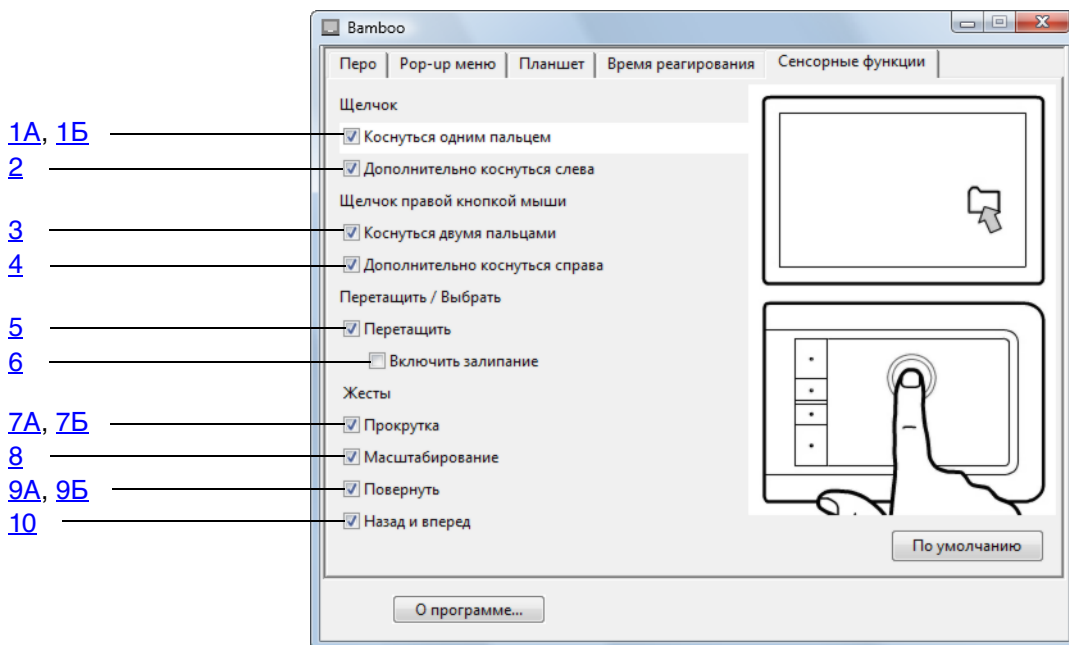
Bamboo

Перо | Pop-up меню | Планшет | Время реагирования | Сенсорные функции

Щелчок

1А, 1Б Коснуться одним пальцем

2 Дополнительно коснуться слева

Щелчок правой кнопкой мыши

3 Коснуться двумя пальцами

4 Дополнительно коснуться справа

Перетащить / Выбрать

5 Перетащить

6 Включить залипание

Жесты

7А, 7Б Прокрутка

8 Масштабирование

9А, 9Б Повернуть

10 Назад и вперед

По умолчанию

О программе...